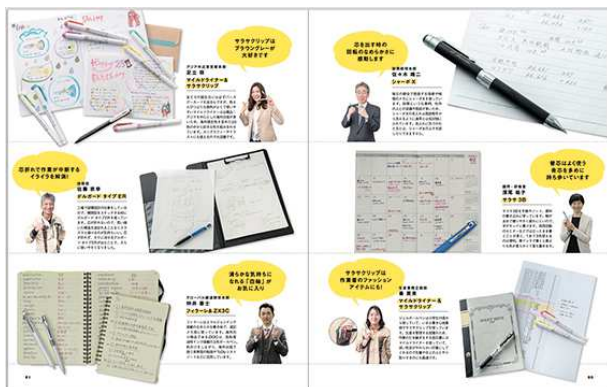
サラサクリップは ブラウングレーが 大好きです

マイルドライナー＆ サラサクリップ

芯を出す時の 剛性のなめらかさに 感動します

シャープ ズ

芯折れで作業が中断する イライラを解消！

オレンズネロ タイプ ER

書き心地がよく使う 青芯を多めに 持ち歩いています

サラサ 3B

滑らかな筆跡もに なれる「西暦」が お気に入り

フリクション ZX3C

サラサクリップは 作業者のファッション アイテムにも！

マイルドライナー＆ サラサクリップ